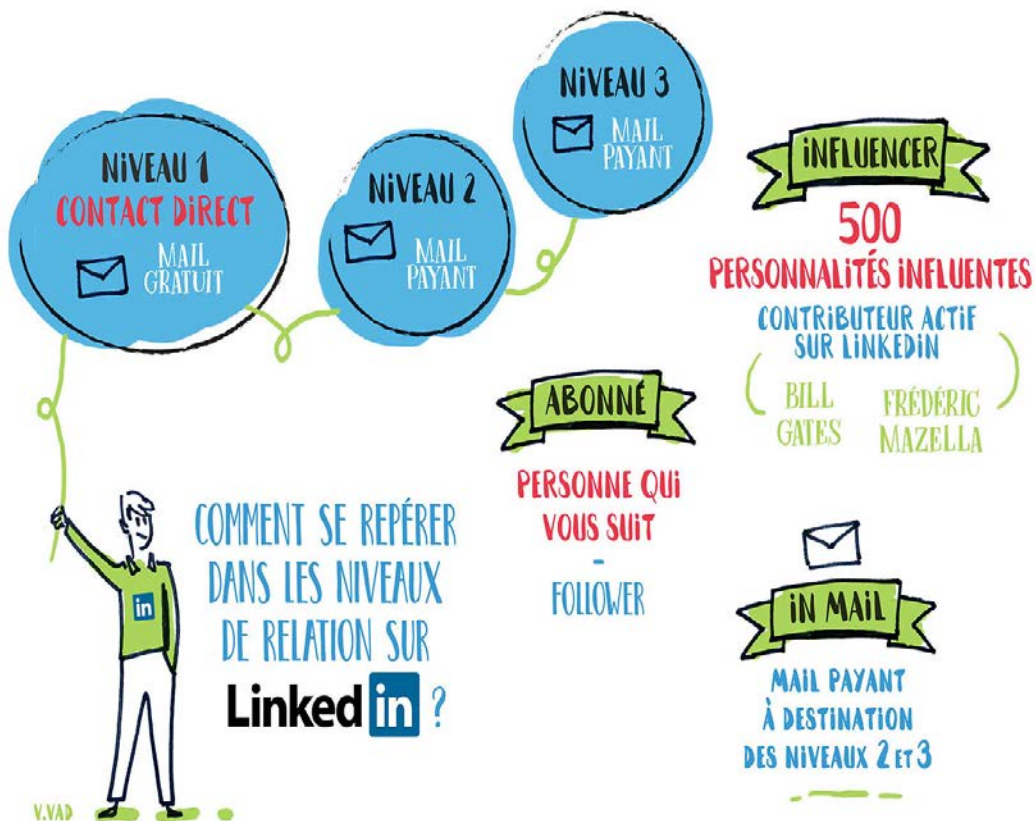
NIVEAU 1
CONTACT DIRECT
MAIL GRATUIT

NIVEAU 2
MAIL PAYANT

NIVEAU 3
MAIL PAYANT

INFLUENCER
500
PERSONNALITÉS INFLUENTES
CONTRIBUTEUR ACTIF SUR LINKEDIN
BILL GATES
FRÉDÉRIC MAZELLA

ABONNÉ
PERSONNE QUI VOUS SUIT
-
FOLLOWER

in

COMMENT SE REPÉRER DANS LES NIVEAUX DE RELATION SUR LinkedIn ?

IN MAIL
MAIL PAYANT À DESTINATION DES NIVEAUX 2 ET 3

V.VAD